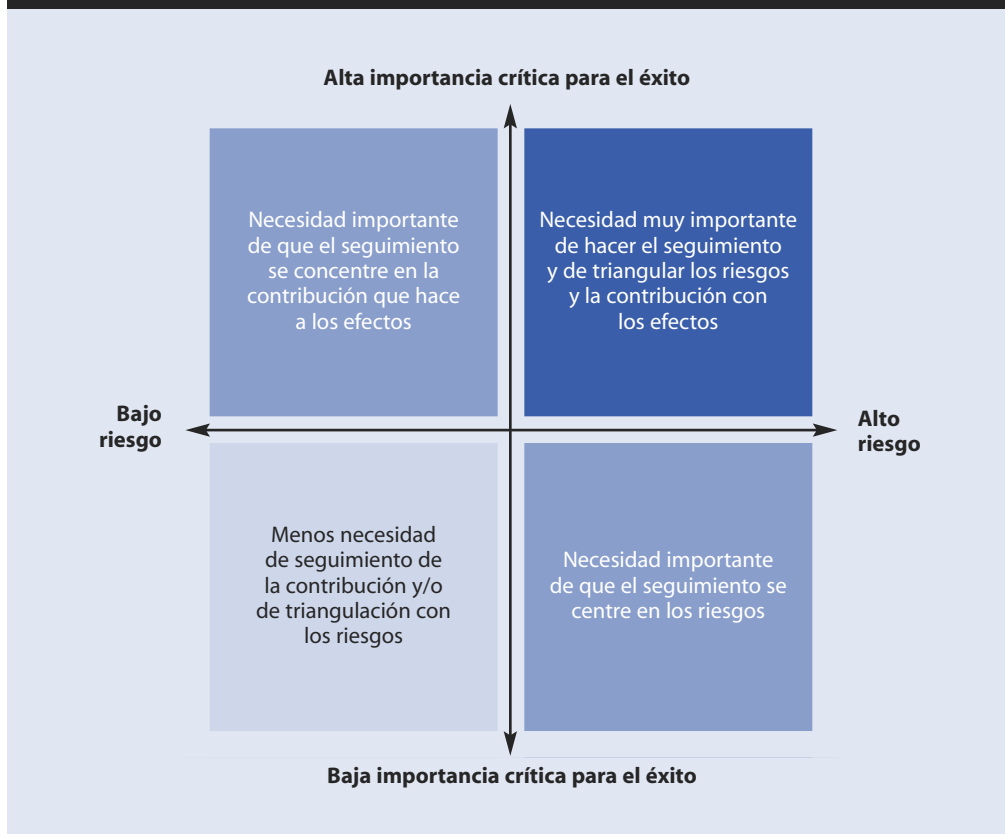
Alta importancia crítica para el éxito

Necesidad importante de que el seguimiento se concentre en la contribución que hace a los efectos

Necesidad muy importante de hacer el seguimiento y de triangular los riesgos y la contribución con los efectos

Bajo riesgo

Alto riesgo

Menos necesidad de seguimiento de la contribución y/o de triangulación con los riesgos

Necesidad importante de que el seguimiento se centre en los riesgos

Baja importancia crítica para el éxito